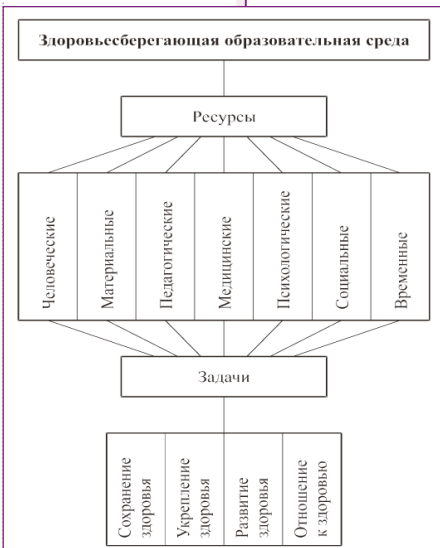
Здоровьесберегающая образовательная среда

Ресурсы

Человеческие

Материальные

Педагогические

Медицинские

Психологические

Социальные

Временные

Задачи

Сохранение здоровья

Укрепление здоровья

Развитие здоровья

Отношение к здоровью